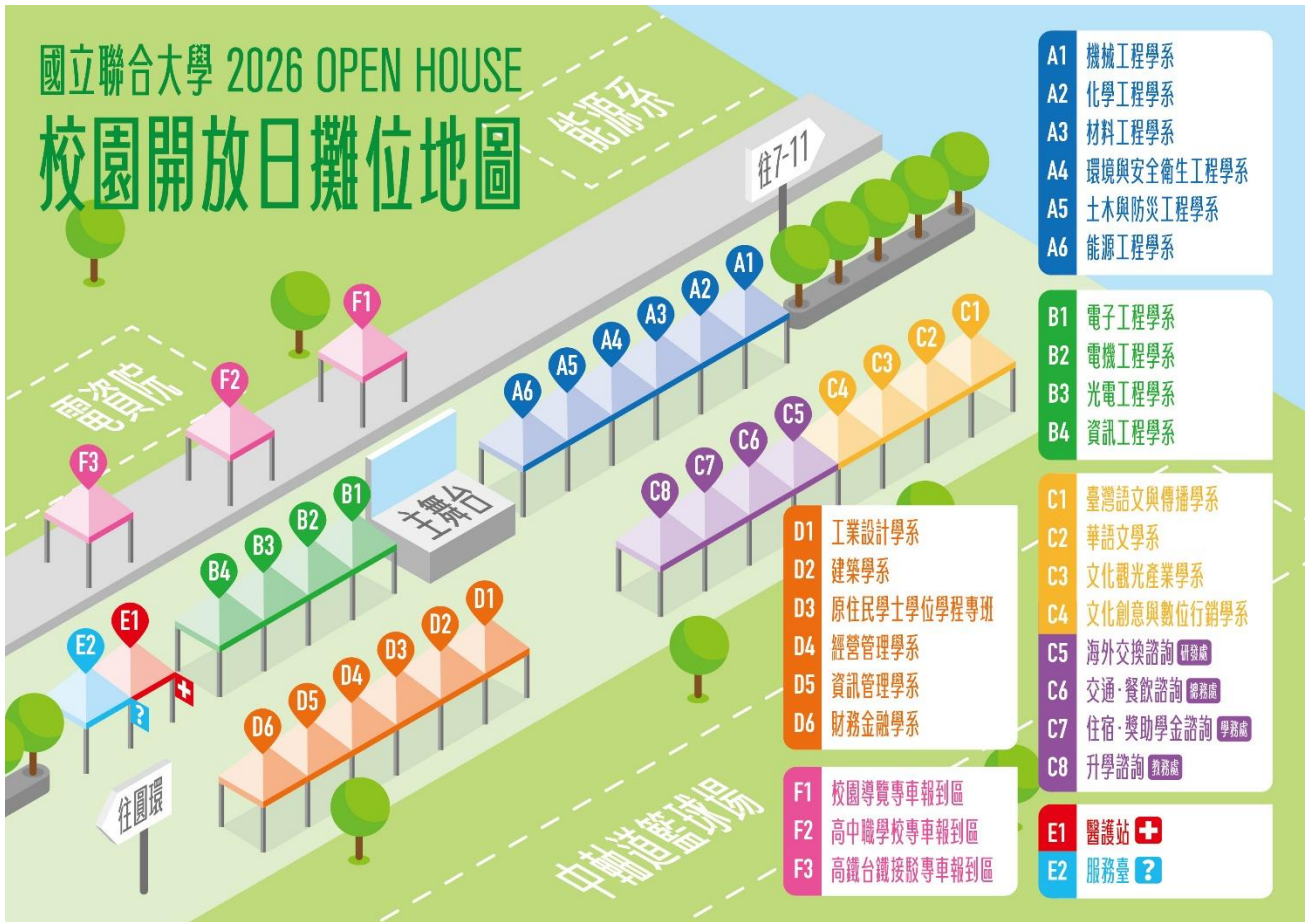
國立聯合大學 2026 OPEN HOUSE
校園開放日攤位地圖

能源系
往7-11
電資院
主舞台
往國環
中輔道籃球場

A1 A2 A3 A4 A5 A6
B1 B2 B3 B4
C1 C2 C3 C4 C5 C6 C7 C8
D1 D2 D3 D4 D5 D6
E1 E2
F1 F2 F3

A1 機械工程學系
A2 化學工程學系
A3 材料工程學系
A4 環境與安全衛生工程學系
A5 土木與防災工程學系
A6 能源工程學系

B1 電子工程學系
B2 電機工程學系
B3 光電工程學系
B4 資訊工程學系

C1 臺灣語文與傳播學系
C2 華語文學系
C3 文化觀光產業學系
C4 文化創意與數位行銷學系
C5 海外交換諮詢 研發處
C6 交通·餐飲諮詢 總務處
C7 住宿·獎助學金諮詢 學務處
C8 升學諮詢 教務處

D1 工業設計學系
D2 建築學系
D3 原住民學士學位學程專班
D4 經營管理學系
D5 資訊管理學系
D6 財務金融學系

E1 醫護站
E2 服務臺

F1 校園導覽專車報到區
F2 高中職學校專車報到區
F3 高鐵台鐵接駁專車報到區